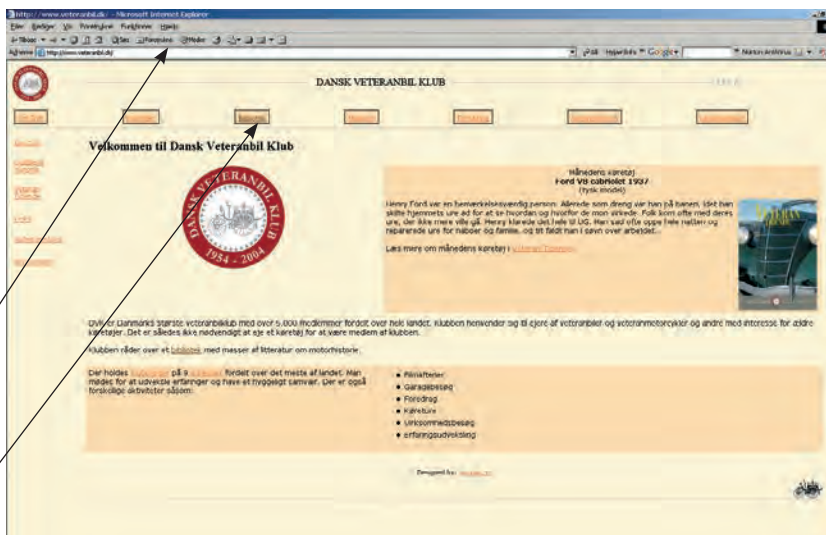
http://www.veteranbil.dk/ - Microsoft Internet Explorer

Filer Rediger Vis Foretrukne Funktioner Hjælp

Tilbage Søg Foretrukne Medier

Adresse http://www.veteranbil.dk/

Gå Hyperlinks Google

DANSK VETERANBIL KLUB

Velkommen til Dansk Veteranbil Klub

DANSK VETERANBIL KLUB 1954 - 2004

Månedens køretøj
Ford V8 cabriolet 1937
(tysk model)

Henry Ford var en bemærkelsesværdig person. Allerede som dreng var han på banen, idet han skilte hjemmets ure ad for at se hvordan og hvorfor de mon virkede. Folk kom ofte med deres ure, der ikke mere ville gå. Henry klarede det hele til UG. Man sad ofte oppe hele natten og reparerede ure for naboer og familie, og til faldt han i søvn over arbejdet...

Læs mere om månedens køretøj i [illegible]

DVK er Danmarks største veteranbilklub med over 5.000 medlemmer fordelt over hele landet. Klubben henvender sig til ejere af veteranbiler og veteranmotorcykler og andre med interesse for ældre køretøjer. Det er således ikke nødvendigt at eje et køretøj for at være medlem af klubben.

Klubben råder over et bibliotek med masser af litteratur om motorhistorie.

Der holdes klubaftener på 9 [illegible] fordelt over det meste af landet. Man mødes for at udveksle erfaringer og have et hyggeligt samvær. Der er også forskellige aktiviteter såsom:

• Filmaftener
• Garagebesøg
• Foredrag
• Køreture
• Virksomhedsbesøg
• erfaringsudveksling

Designed by: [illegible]